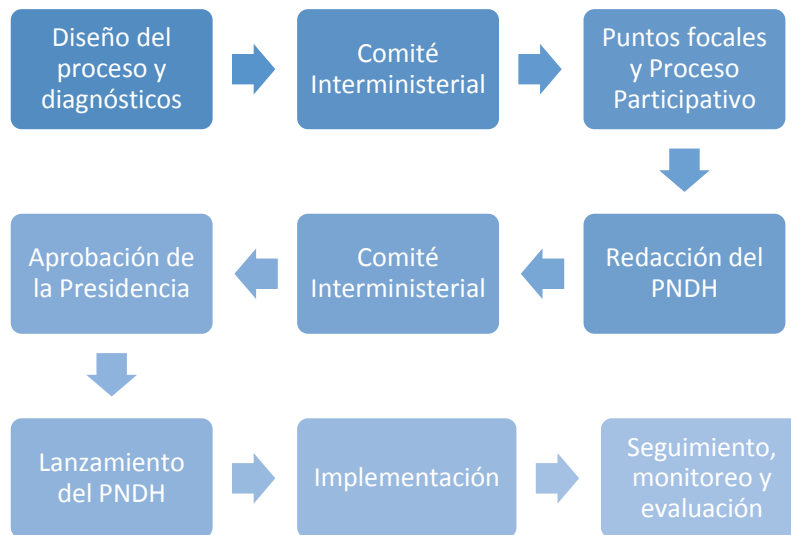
Diseño del proceso y diagnósticos

Comité Interministerial

Puntos focales y Proceso Participativo

Redacción del PNDH

Comité Interministerial

Aprobación de la Presidencia

Lanzamiento del PNDH

Implementación

Seguimiento, monitoreo y evaluación